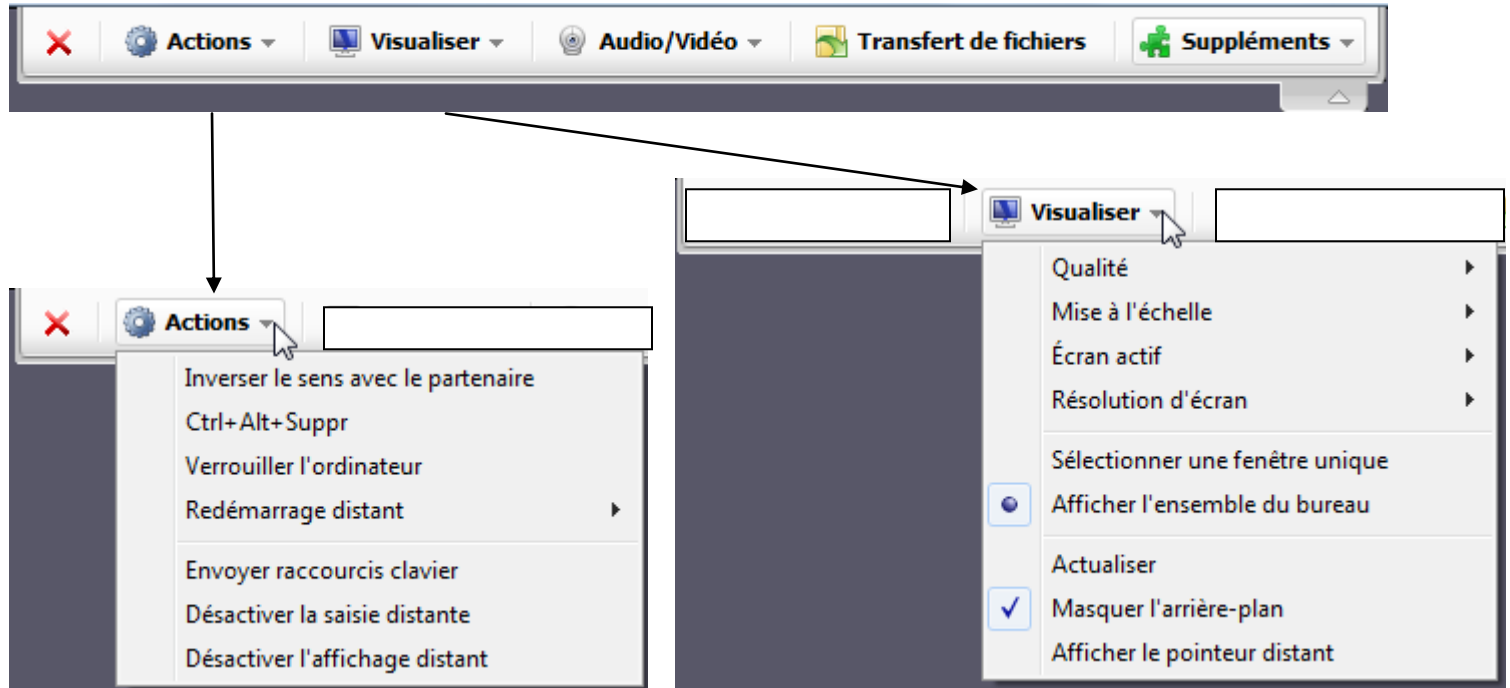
Actions Visualiser Audio/Vidéo Transfert de fichiers Suppléments

Visualiser

Qualité
Mise à l'échelle
Écran actif
Résolution d'écran
Sélectionner une fenêtre unique
Afficher l'ensemble du bureau
Actualiser
Masquer l'arrière-plan
Afficher le pointeur distant

Actions

Inverser le sens avec le partenaire
Ctrl+Alt+Suppr
Verrouiller l'ordinateur
Redémarrage distant
Envoyer raccourcis clavier
Désactiver la saisie distante
Désactiver l'affichage distant